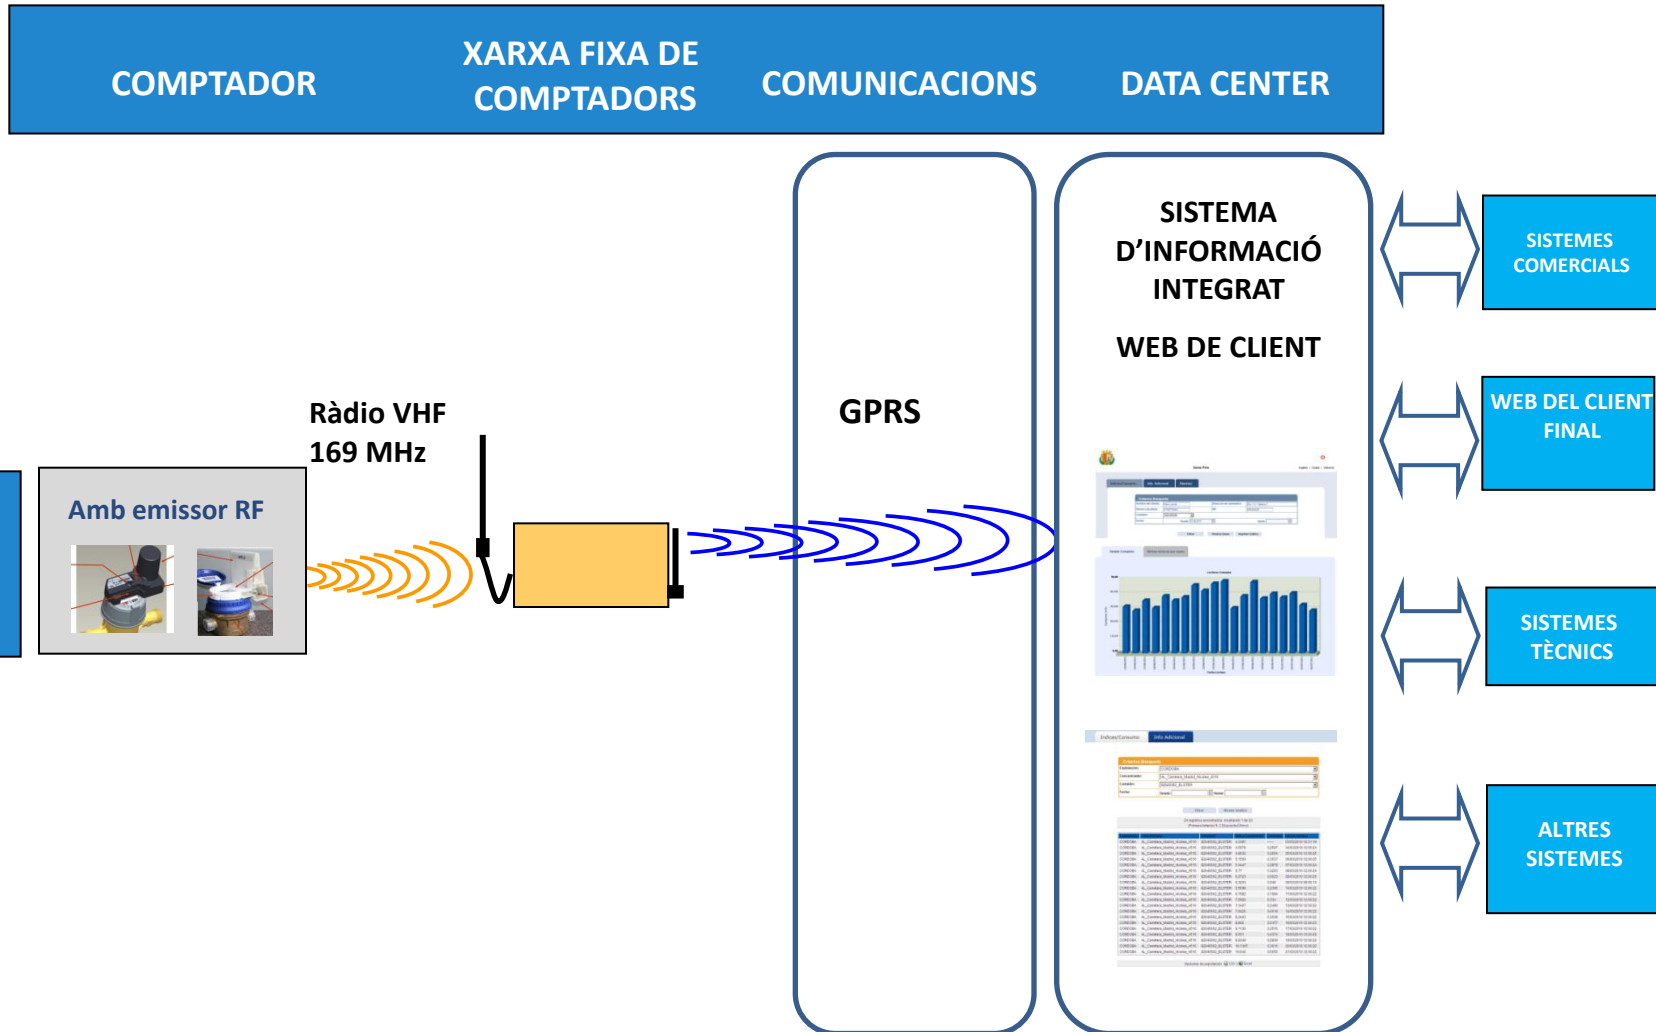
COMPTADOR

XARXA FIXA DE COMPTADORS

COMUNICACIONS

DATA CENTER

SISTEMA D'INFORMACIÓ INTEGRAT

WEB DE CLIENT

SISTEMES COMERCIALS

WEB DEL CLIENT FINAL

Ràdio VHF 169 MHz

GPRS

Amb emissor RF

SISTEMES TÈCNICS

ALTRES SISTEMES